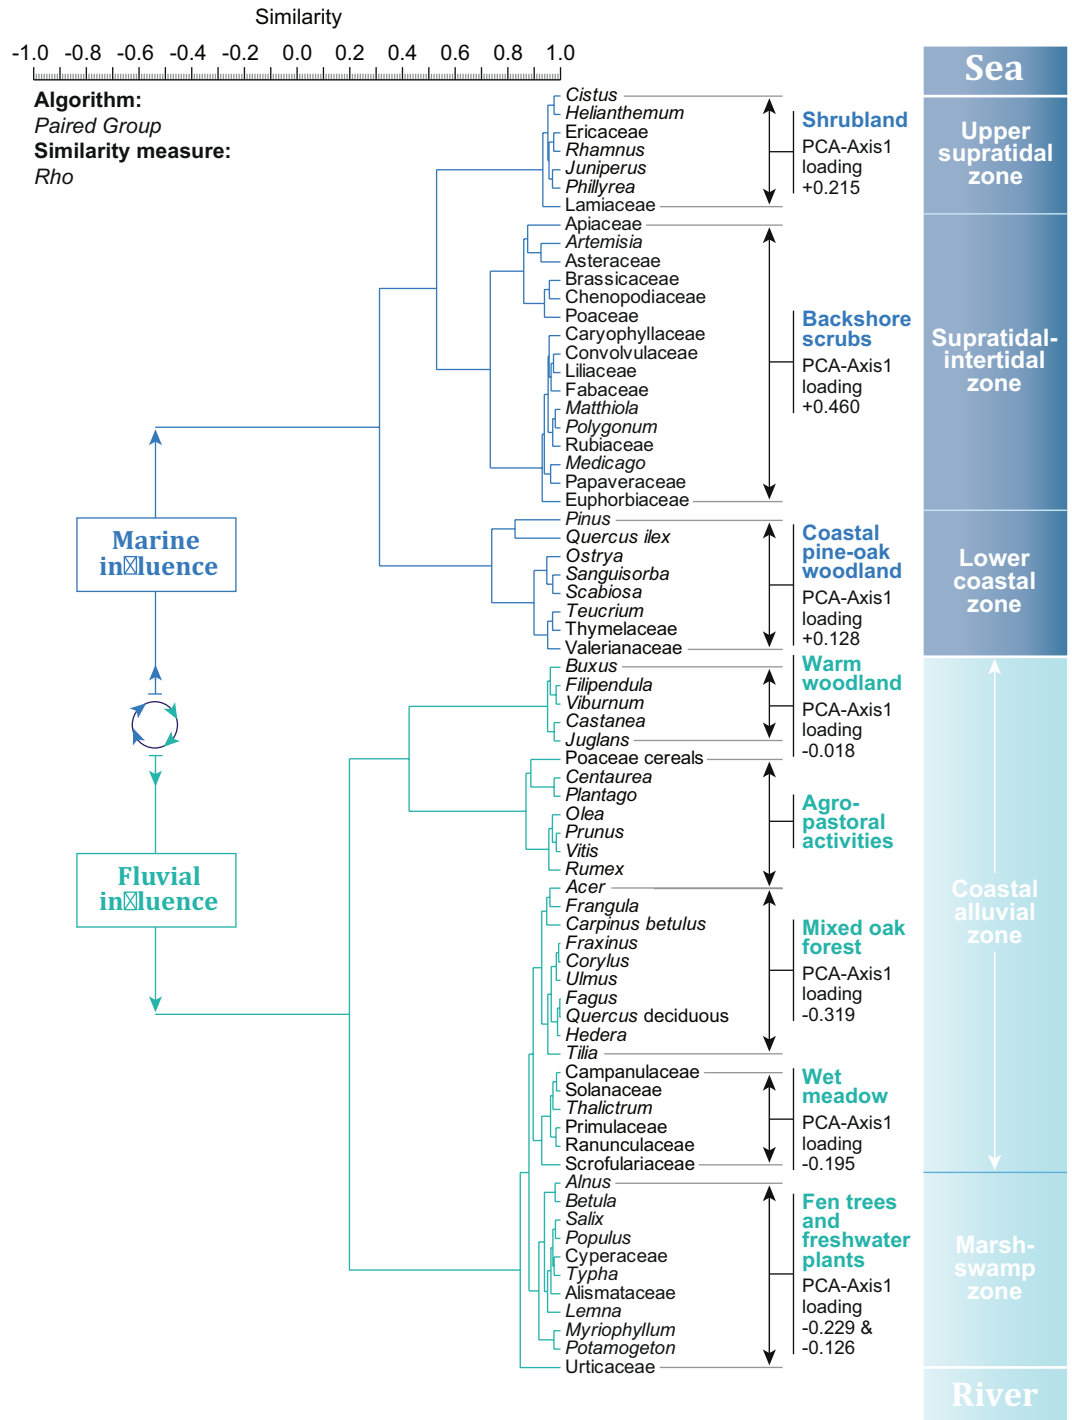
Similarity

-1.0 -0.8 -0.6 -0.4 -0.2 0.0 0.2 0.4 0.6 0.8 1.0

**Algorithm:**
*Paired Group*
**Similarity measure:**
*Rho*

Cistus
Helianthemum
Ericaceae
Rhamnus
Juniperus
Phillyrea
Lamiaceae
Apiaceae
Artemisia
Asteraceae
Brassicaceae
Chenopodiaceae
Poaceae
Caryophyllaceae
Convolvulaceae
Liliaceae
Fabaceae
Matthiola
Polygonum
Rubiaceae
Medicago
Papaveraceae
Euphorbiaceae
Pinus
Quercus ilex
Ostrya
Sanguisorba
Scabiosa
Teucrium
Thymelaceae
Valerianaceae
Buxus
Filipendula
Viburnum
Castanea
Juglans
Poaceae cereals
Centaurea
Plantago
Olea
Prunus
Vitis
Rumex
Acer
Frangula
Carpinus betulus
Fraxinus
Corylus
Ulmus
Fagus
Quercus deciduous
Hedera
Tilia
Campanulaceae
Solanaceae
Thalictrum
Primulaceae
Ranunculaceae
Scrofulariaceae
Alnus
Betula
Salix
Populus
Cyperaceae
Typha
Alismataceae
Lemna
Myriophyllum
Potamogeton
Urticaceae

Marine in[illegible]luence

Fluvial in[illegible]luence

Shrubland
PCA-Axis1 loading +0.215

Backshore scrubs
PCA-Axis1 loading +0.460

Coastal pine-oak woodland
PCA-Axis1 loading +0.128

Warm woodland
PCA-Axis1 loading -0.018

Agro-pastoral activities

Mixed oak forest
PCA-Axis1 loading -0.319

Wet meadow
PCA-Axis1 loading -0.195

Fen trees and freshwater plants
PCA-Axis1 loading -0.229 & -0.126

Sea
Upper supratidal zone
Supratidal-intertidal zone
Lower coastal zone
Coastal alluvial zone
Marsh-swamp zone
River